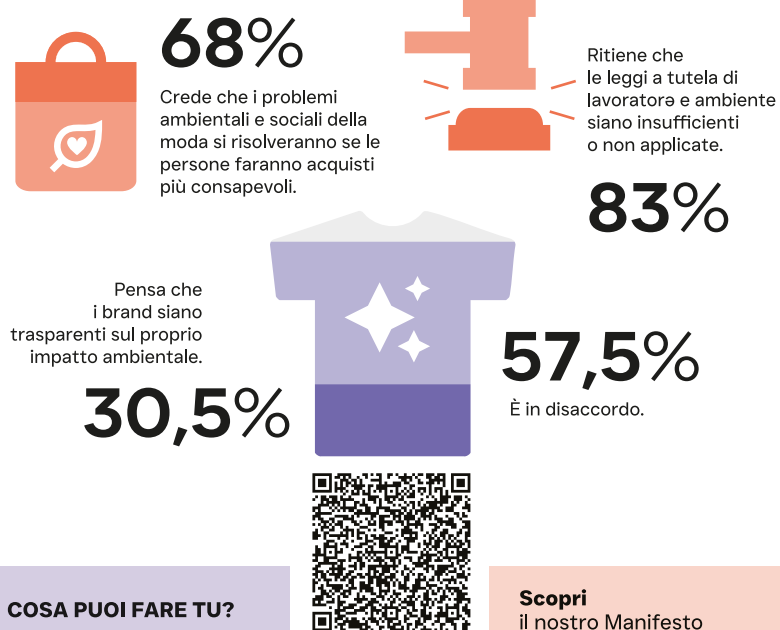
68%

Crede che i problemi ambientali e sociali della moda si risolveranno se le persone faranno acquisti più consapevoli.

Ritiene che le leggi a tutela di lavoratorə e ambiente siano insufficienti o non applicate.

83%

Pensa che i brand siano trasparenti sul proprio impatto ambientale.

30,5%

57,5%

È in disaccordo.

COSA PUOI FARE TU?

Scopri il nostro Manifesto